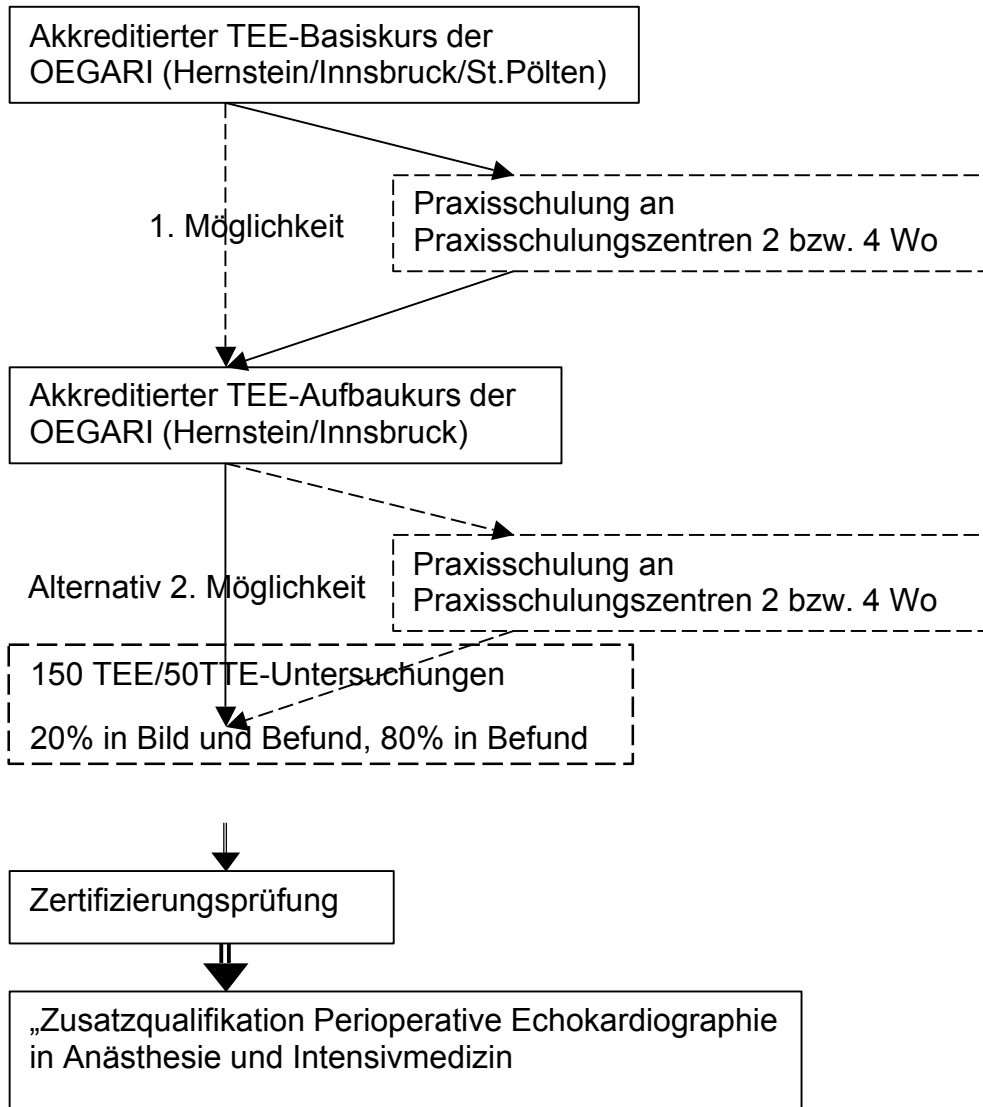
Akkreditierter TEE-Basiskurs der OEGARI (Hernstein/Innsbruck/St.Pölten)

1. Möglichkeit

Praxisschulung an Praxisschulungszentren 2 bzw. 4 Wo

Akkreditierter TEE-Aufbaukurs der OEGARI (Hernstein/Innsbruck)

Alternativ 2. Möglichkeit

Praxisschulung an Praxisschulungszentren 2 bzw. 4 Wo

150 TEE/50TTE-Untersuchungen

20% in Bild und Befund, 80% in Befund

Zertifizierungsprüfung

„Zusatzqualifikation Perioperative Echokardiographie in Anästhesie und Intensivmedizin